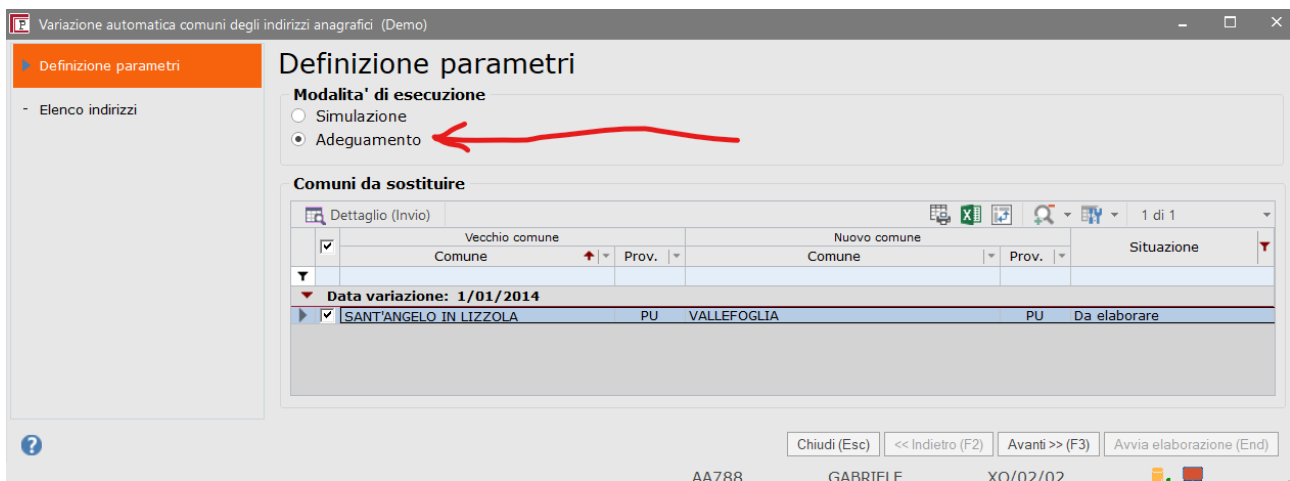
Variazione automatica comuni degli indirizzi anagrafici (Demo)

Definizione parametri

Elenco indirizzi

Definizione parametri

Modalita' di esecuzione

Simulazione

Adeguamento

Comuni da sostituire

Dettaglio (Invio)

1 di 1

| | Vecchio comune | | Nuovo comune | | Situazione |
|---|---|---|---|---|---|
| | Comune | Prov. | Comune | Prov. | |
| Data variazione: 1/01/2014 | | | | | |
| ☑ | SANT'ANGELO IN LIZZOLA | PU | VALLEFOGLIA | PU | Da elaborare |

Chiudi (Esc)

<< Indietro (F2)

Avanti >> (F3)

Avvia elaborazione (End)

AA788 GABRIELE XO/02/02